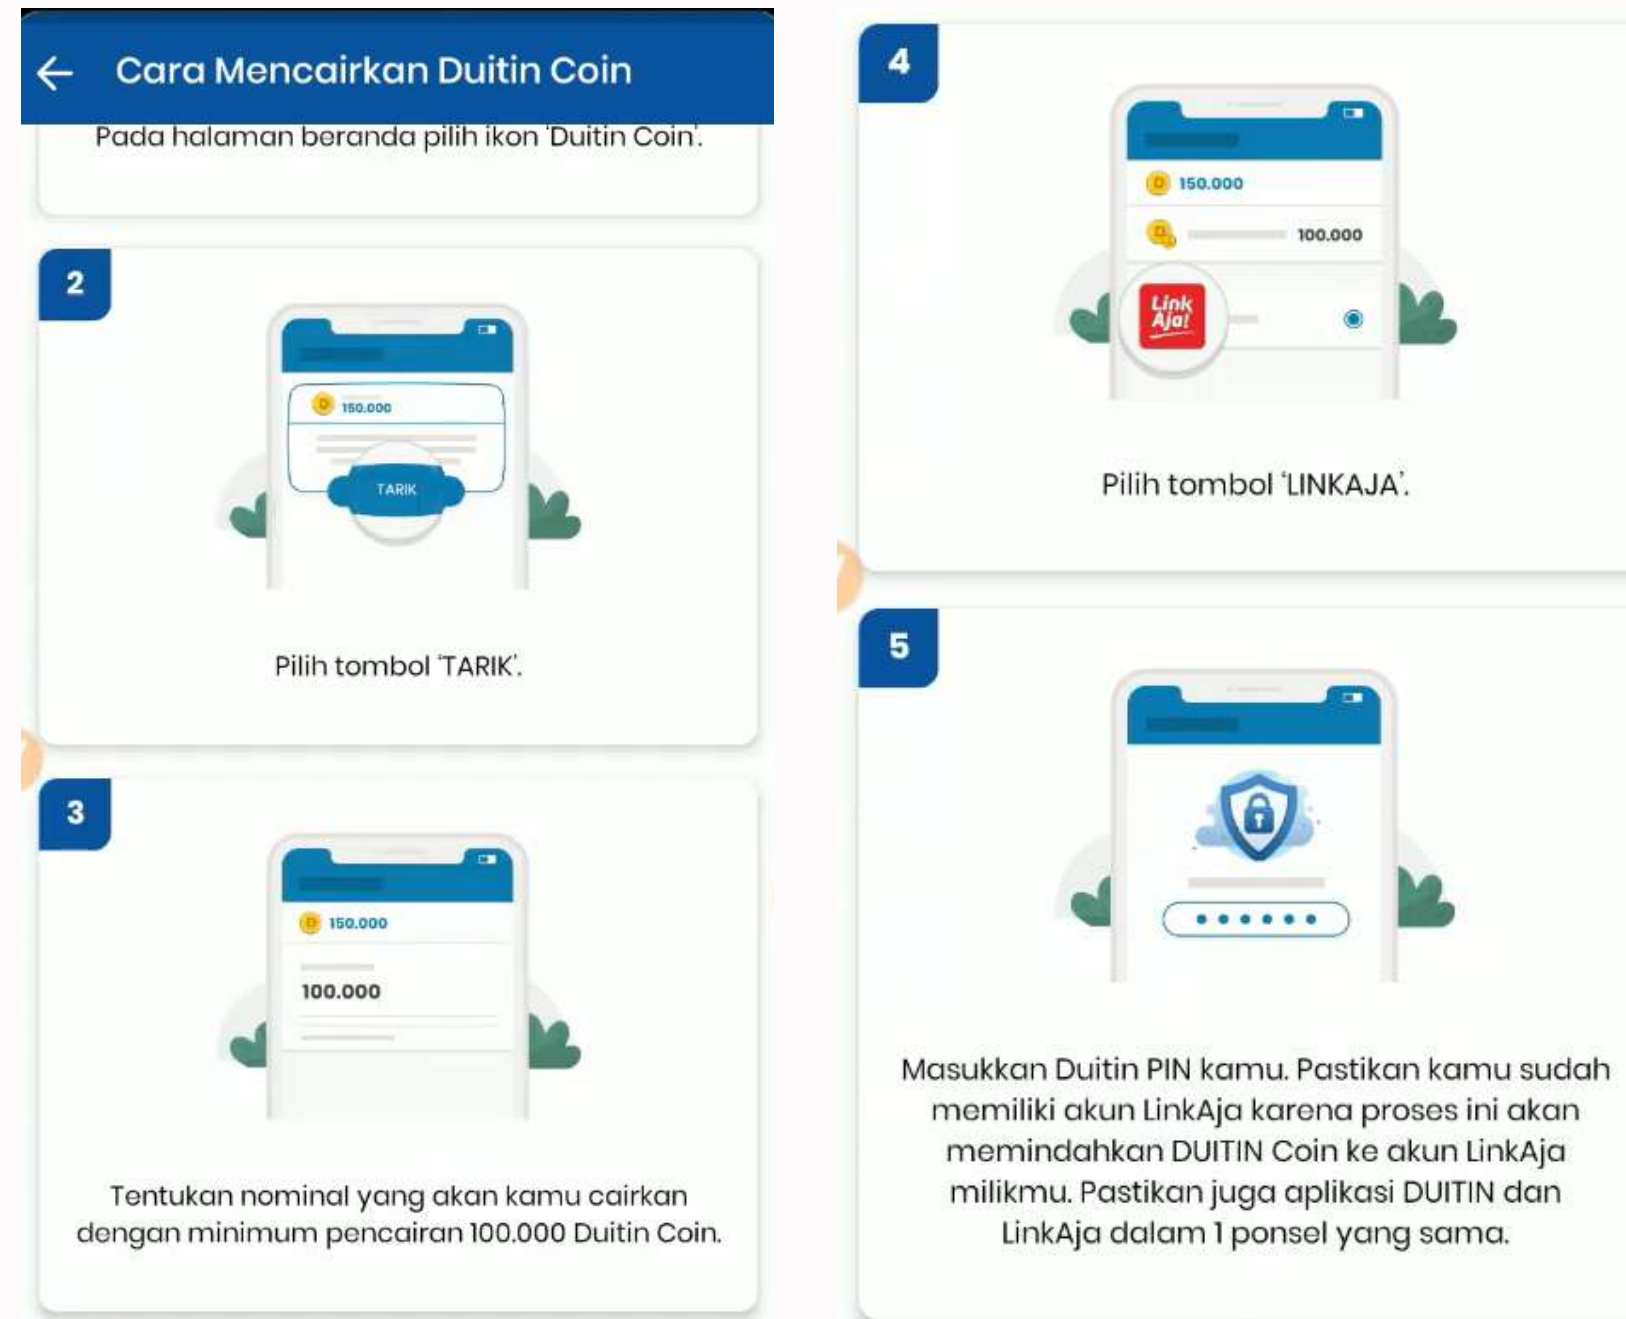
Cara Mencairkan Duitin Coin

Pada halaman beranda pilih ikon 'Duitin Coin'.

2

150.000

TARIK

Pilih tombol 'TARIK'.

3

150.000

100.000

Tentukan nominal yang akan kamu cairkan dengan minimum pencairan 100.000 Duitin Coin.

4

150.000

100.000

Link Aja!

Pilih tombol 'LINKAJA'.

5

Masukkan Duitin PIN kamu. Pastikan kamu sudah memiliki akun LinkAja karena proses ini akan memindahkan DUITIN Coin ke akun LinkAja milikmu. Pastikan juga aplikasi DUITIN dan LinkAja dalam 1 ponsel yang sama.